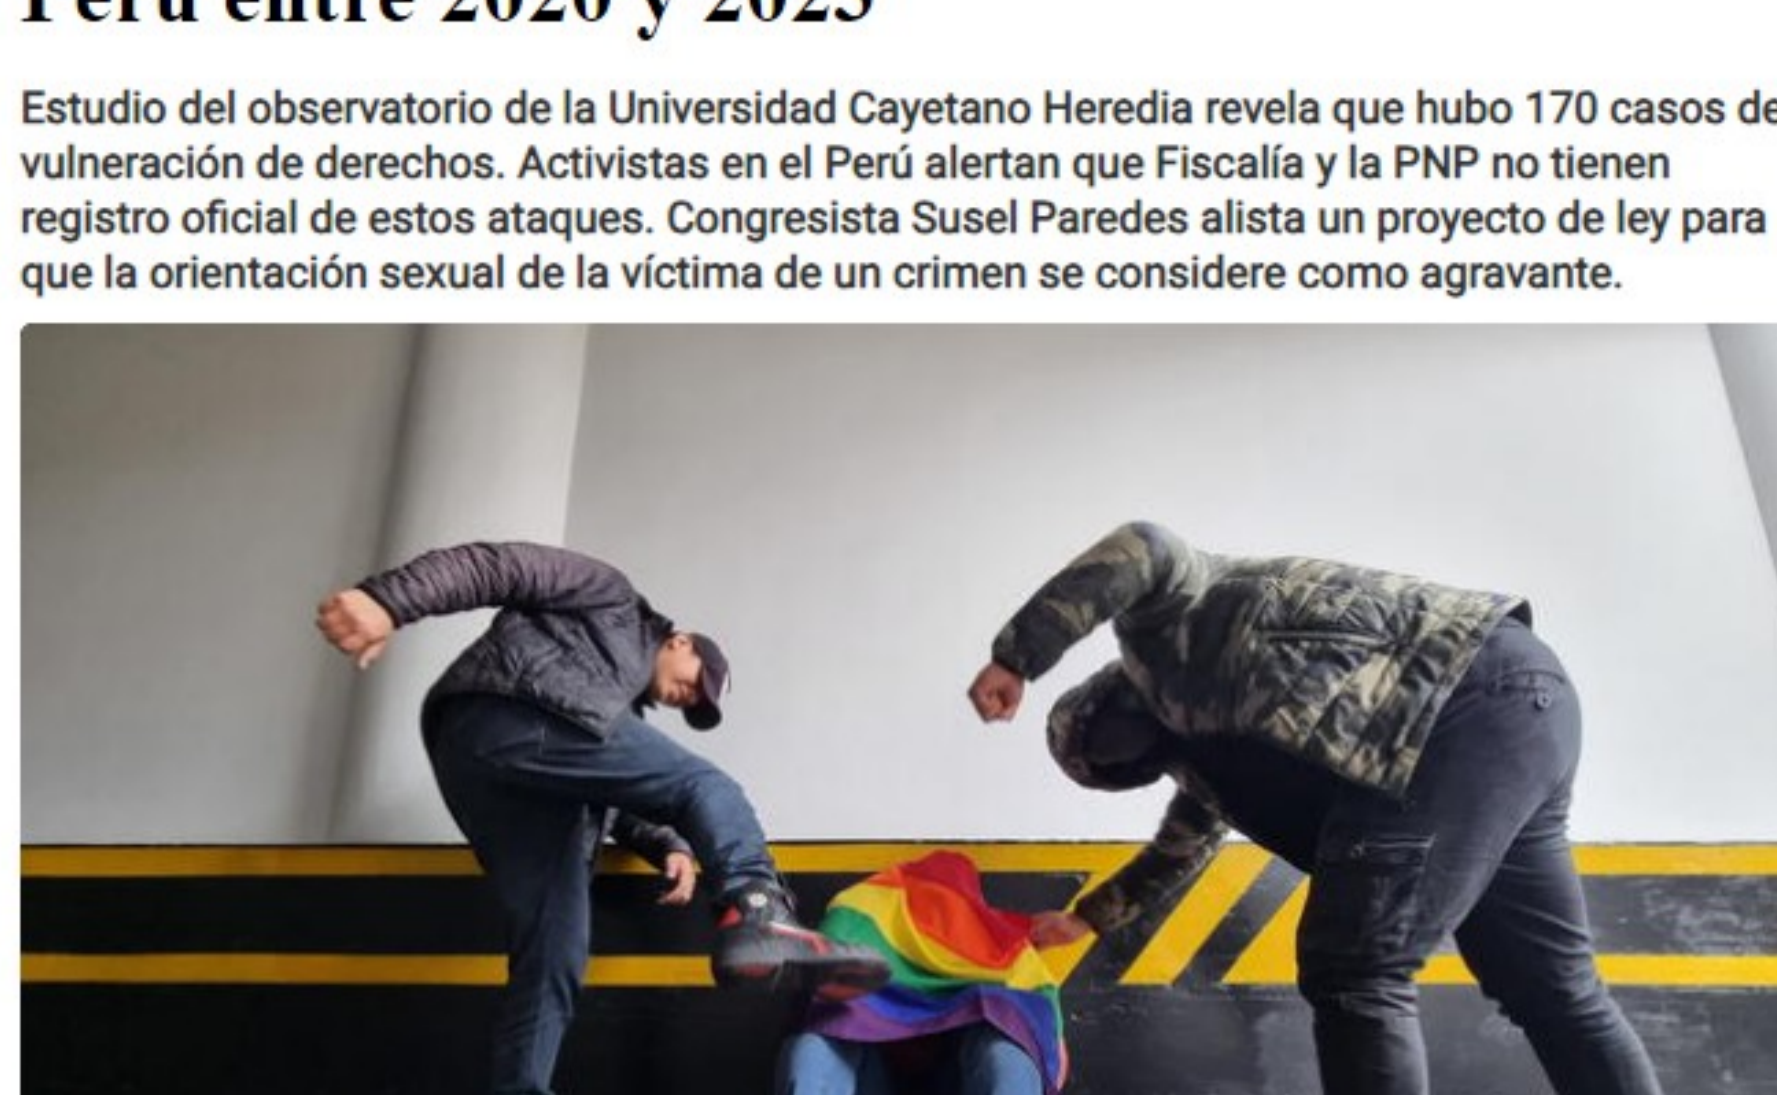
Perú entre 2020 y 2023

Estudio del observatorio de la Universidad Cayetano Heredia revela que hubo 170 casos de vulneración de derechos. Activistas en el Perú alertan que Fiscalía y la PNP no tienen registro oficial de estos ataques. Congresista Susel Paredes alista un proyecto de ley para que la orientación sexual de la víctima de un crimen se considere como agravante.